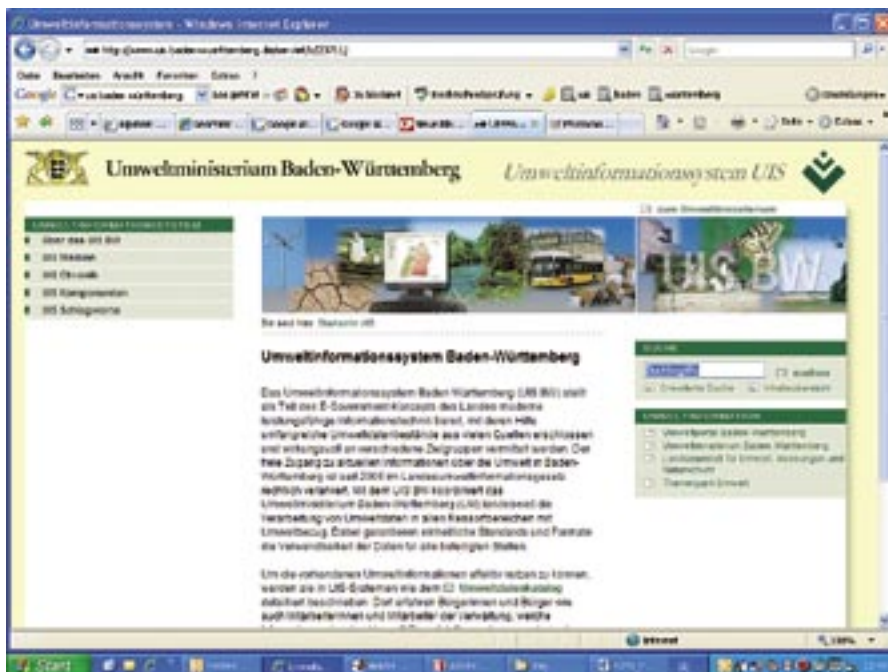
Umweltinformationssystem - Windows Internet Explorer

Datei Bearbeiten Ansicht Favoriten Extras ?

Google

Umweltministerium Baden-Württemberg

Umweltinformationssystem UIS

UIS BW

Umweltinformationssystem Baden-Württemberg

Das Umweltinformationssystem Baden-Württemberg (UIS BW) stellt als Teil des E-Government-Konzepts des Landes moderne leistungsfähige Informationstechnik bereit, mit deren Hilfe umfangreiche Umweltdatenbestände aus vielen Quellen erschlossen und wirkungsvoll an verschiedene Zielgruppen vermittelt werden. Der freie Zugang zu aktuellen Informationen über die Umwelt in Baden-Württemberg ist seit 2006 im Landesumweltinformationsgesetz rechtlich verankert. Mit dem UIS BW koordiniert das Umweltministerium Baden-Württemberg (UM) landesweit die Verarbeitung von Umweltdaten in allen Ressortbereichen mit Umweltbezug. Dabei garantieren einheitliche Standards und Formate die Verwendbarkeit der Daten für alle beteiligten Stellen.

Um die vorhandenen Umweltinformationen effektiv nutzen zu können, werden sie in UIS-Systemen wie dem Umweltdatenkatalog detailliert beschrieben. Dort erfahren Bürgerinnen und Bürger wie auch Mitarbeiterinnen und Mitarbeiter der Verwaltung, welche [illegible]

Über das UIS BW
UIS Themen
UIS Überblick
UIS Komponenten
UIS Schlagworte

Sie sind hier: Startseite UIS

Suche
Umweltportal Baden-Württemberg
Umweltdaten Baden-Württemberg
Landesanstalt für Umwelt, Messungen und Naturschutz
Themenpark Umwelt

Internet
100%
Start